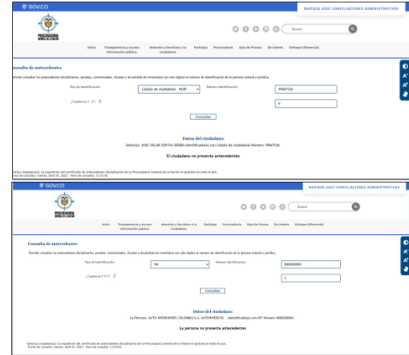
GOV.CO

RADIQUE AQUÍ CONCILIACIONES ADMINISTRATIVAS

PROCURADURÍA GENERAL DE LA NACIÓN

Buscar

Inicio | Transparencia y acceso información pública | Atención y Servicios a la Ciudadanía | Participa | Procuraduría | Sala de Prensa | En Interés | Enfoque Diferencial

Consulta de antecedentes

Permite consultar los antecedentes disciplinarios, penales, contractuales, fiscales y de pérdida de investidura con solo digitar el número de identificación de la persona natural o jurídica.

Tipo de Identificación: Cédula de ciudadanía - NUIP | Número Identificación: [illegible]

¿Cuanto es 2 - 2?: 0

Consultar

Datos del ciudadano

Señor(a) JOSE OSCAR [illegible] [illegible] identificado(a) con Cédula de ciudadanía Número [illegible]

El ciudadano no presenta antecedentes

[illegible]

GOV.CO

RADIQUE AQUÍ CONCILIACIONES ADMINISTRATIVAS

PROCURADURÍA GENERAL DE LA NACIÓN

Buscar

Inicio | Transparencia y acceso información pública | Atención y Servicios a la Ciudadanía | Participa | Procuraduría | Sala de Prensa | En Interés | Enfoque Diferencial

Consulta de antecedentes

Permite consultar los antecedentes disciplinarios, penales, contractuales, fiscales y de pérdida de investidura con solo digitar el número de identificación de la persona natural o jurídica.

Tipo de Identificación: NIT | Número Identificación: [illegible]

¿Cuanto es 2 X 3?: 6

Consultar

Datos del ciudadano

La Persona ACTIV INVERSIONES COLOMBIA S.A. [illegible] identificado(a) con NIT Número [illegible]

La persona no presenta antecedentes

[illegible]